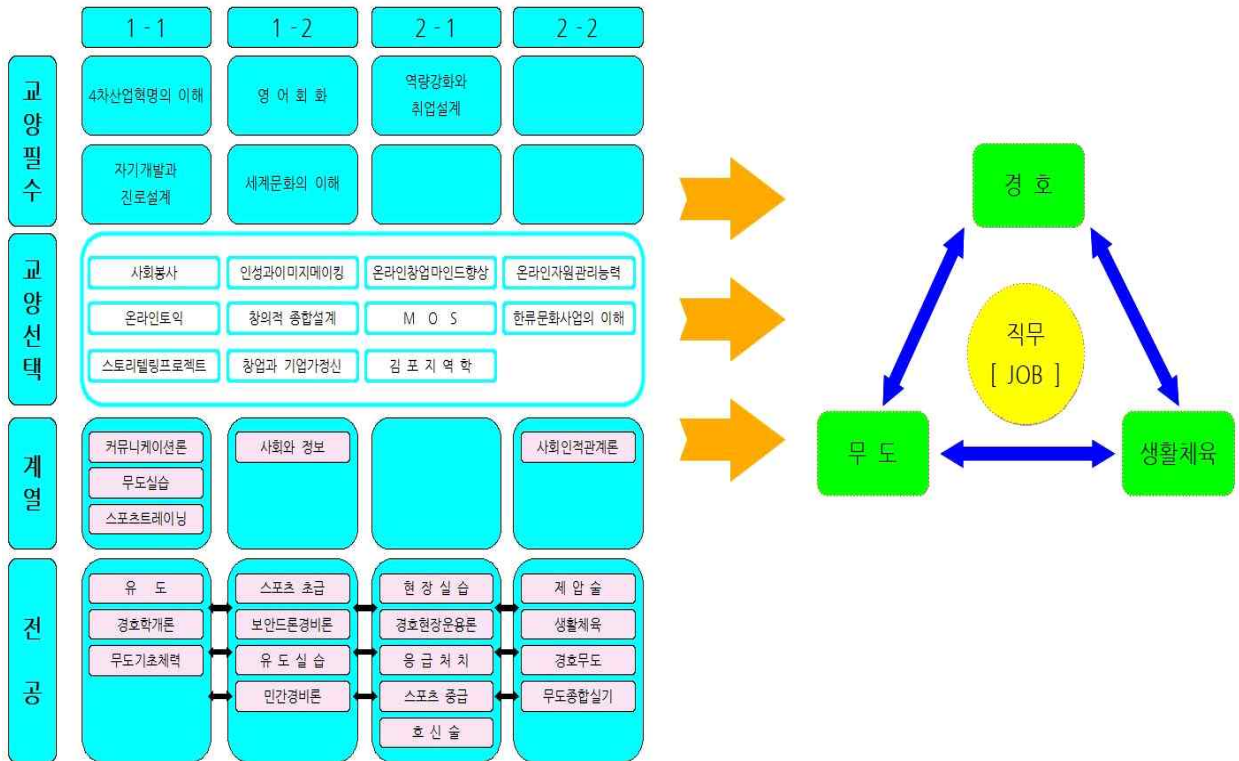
| | 1 - 1 | 1 - 2 | 2 - 1 | 2 - 2 |
|---|---|---|---|---|
| 교양필수 | 4차산업혁명의 이해 | 영 어 회 화 | 역량강화와 취업설계 | |
| | 자기개발과 진로설계 | 세계문화의 이해 | | |
| 교양선택 | 사회봉사 | 인성과이미지메이킹 | 온라인창업마인드향상 | 온라인자원관리능력 |
| | 온라인토익 | 창의적 종합설계 | M O S | 한류문화사업의 이해 |
| | 스토리텔링프로젝트 | 창업과 기업가정신 | 김 포 지 역 학 | |
| 계열 | 커뮤니케이션론<br>무도실습<br>스포츠트레이닝 | 사회와 정보 | | 사회인적관계론 |
| 전공 | 유 도<br>경호학개론<br>무도기초체력 | 스포츠 초급<br>보안드론경비론<br>유 도 실 습<br>민간경비론 | 현 장 실 습<br>경호현장운용론<br>응 급 처 치<br>스포츠 중급<br>호 신 술 | 제 압 술<br>생활체육<br>경호무도<br>무도종합실기 |

경 호

직무
[ JOB ]

무 도

생활체육